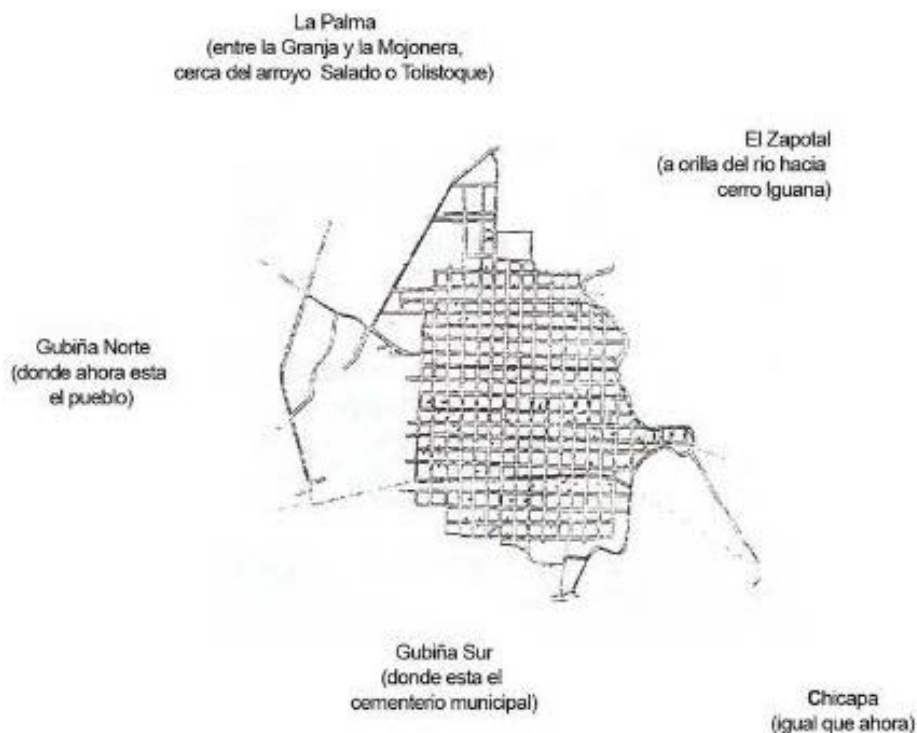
La Palma
(entre la Granja y la Mojonera,
cerca del arroyo Salado o Tolistoque)

El Zapotal
(a orilla del río hacia
cerro Iguana)

Gubiña Norte
(donde ahora esta
el pueblo)

Gubiña Sur
(donde esta el
cementerio municipal)

Chicapa
(igual que ahora)